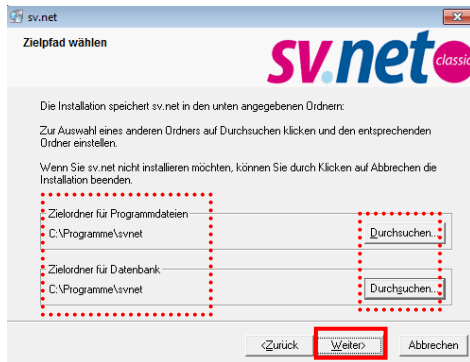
sv.net

Zielpfad wählen

sv.net classic

Die Installation speichert sv.net in den unten angegebenen Ordnern:

Zur Auswahl eines anderen Ordners auf Durchsuchen klicken und den entsprechenden Ordner einstellen.

Wenn Sie sv.net nicht installieren möchten, können Sie durch Klicken auf Abbrechen die Installation beenden.

Zielordner für Programmdateien

C:\Programme\svnet

Durchsuchen...

Zielordner für Datenbank

C:\Programme\svnet

Durchsuchen...

<Zurück

Weiter>

Abbrechen